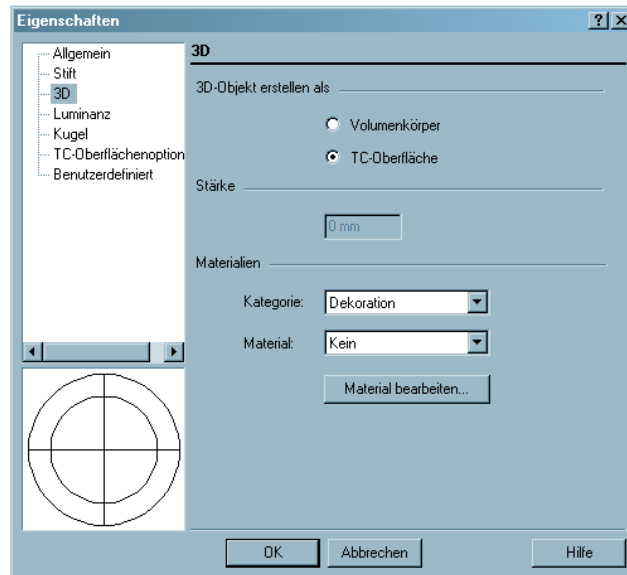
Eigenschaften

?

Allgemein
Stift
3D
Luminanz
Kugel
TC-Oberflächenoption
Benutzerdefiniert

3D

3D-Objekt erstellen als

Volumenkörper

TC-Oberfläche

Stärke

0 mm

Materialien

Kategorie: Dekoration

Material: Kein

Material bearbeiten...

OK

Abbrechen

Hilfe